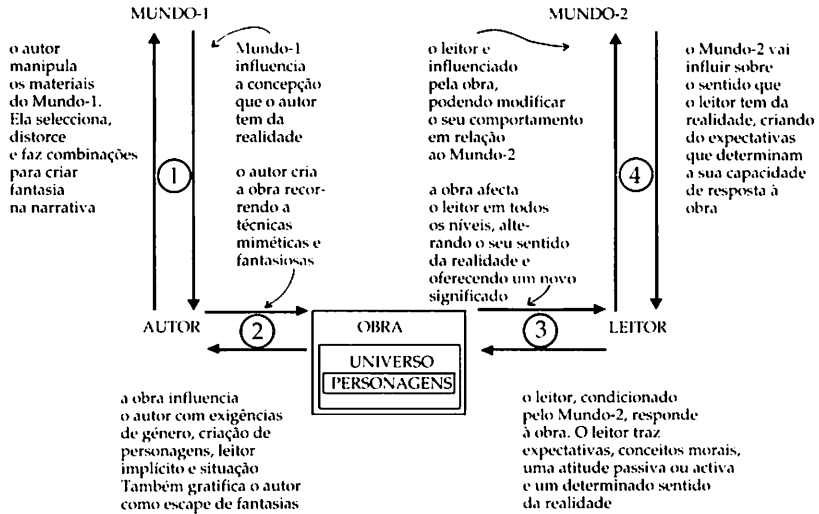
MUNDO-1

o autor manipula os materiais do Mundo-1. Ela selecciona, distorce e faz combinações para criar fantasia na narrativa

1

Mundo-1 influencia a concepção que o autor tem da realidade

o autor cria a obra recorrendo a técnicas miméticas e fantasiosas

MUNDO-2

o leitor e influenciado pela obra, podendo modificar o seu comportamento em relação ao Mundo-2

a obra afecta o leitor em todos os níveis, alterando o seu sentido da realidade e oferecendo um novo significado

4

o Mundo-2 vai influir sobre o sentido que o leitor tem da realidade, criando do expectativas que determinam a sua capacidade de resposta à obra

AUTOR

2

OBRA

UNIVERSO

PERSONAGENS

3

LEITOR

a obra influencia o autor com exigências de género, criação de personagens, leitor implícito e situação Também gratifica o autor como escape de fantasias

o leitor, condicionado pelo Mundo-2, responde à obra. O leitor traz expectativas, conceitos morais, uma atitude passiva ou activa e um determinado sentido da realidade